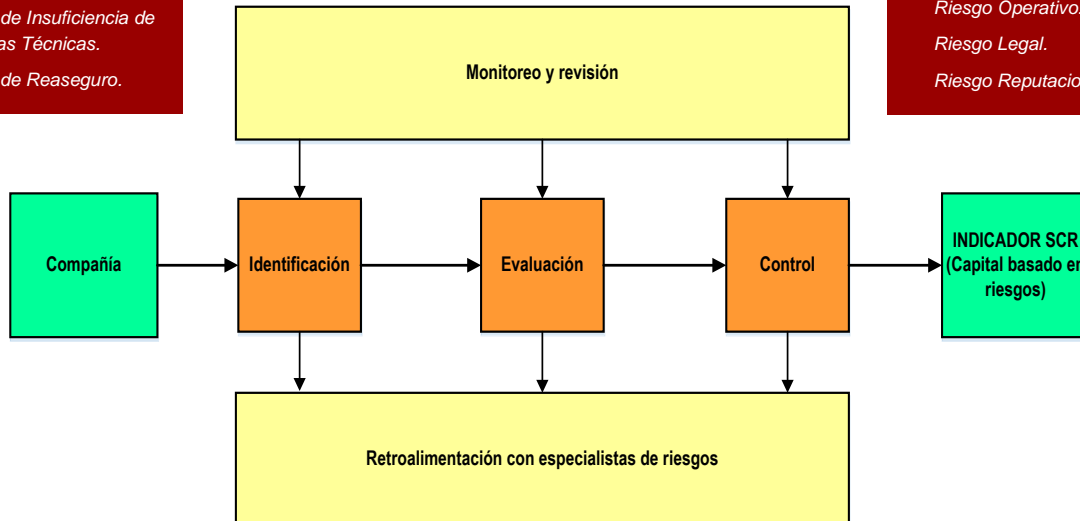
de Insuficiencia de
as Técnicas.
de Reaseguro.

Riesgo Operativo.
Riesgo Legal.
Riesgo Reputacio

Monitoreo y revisión

Compañía

Identificación

Evaluación

Control

INDICADOR SCR
(Capital basado en
riesgos)

Retroalimentación con especialistas de riesgos